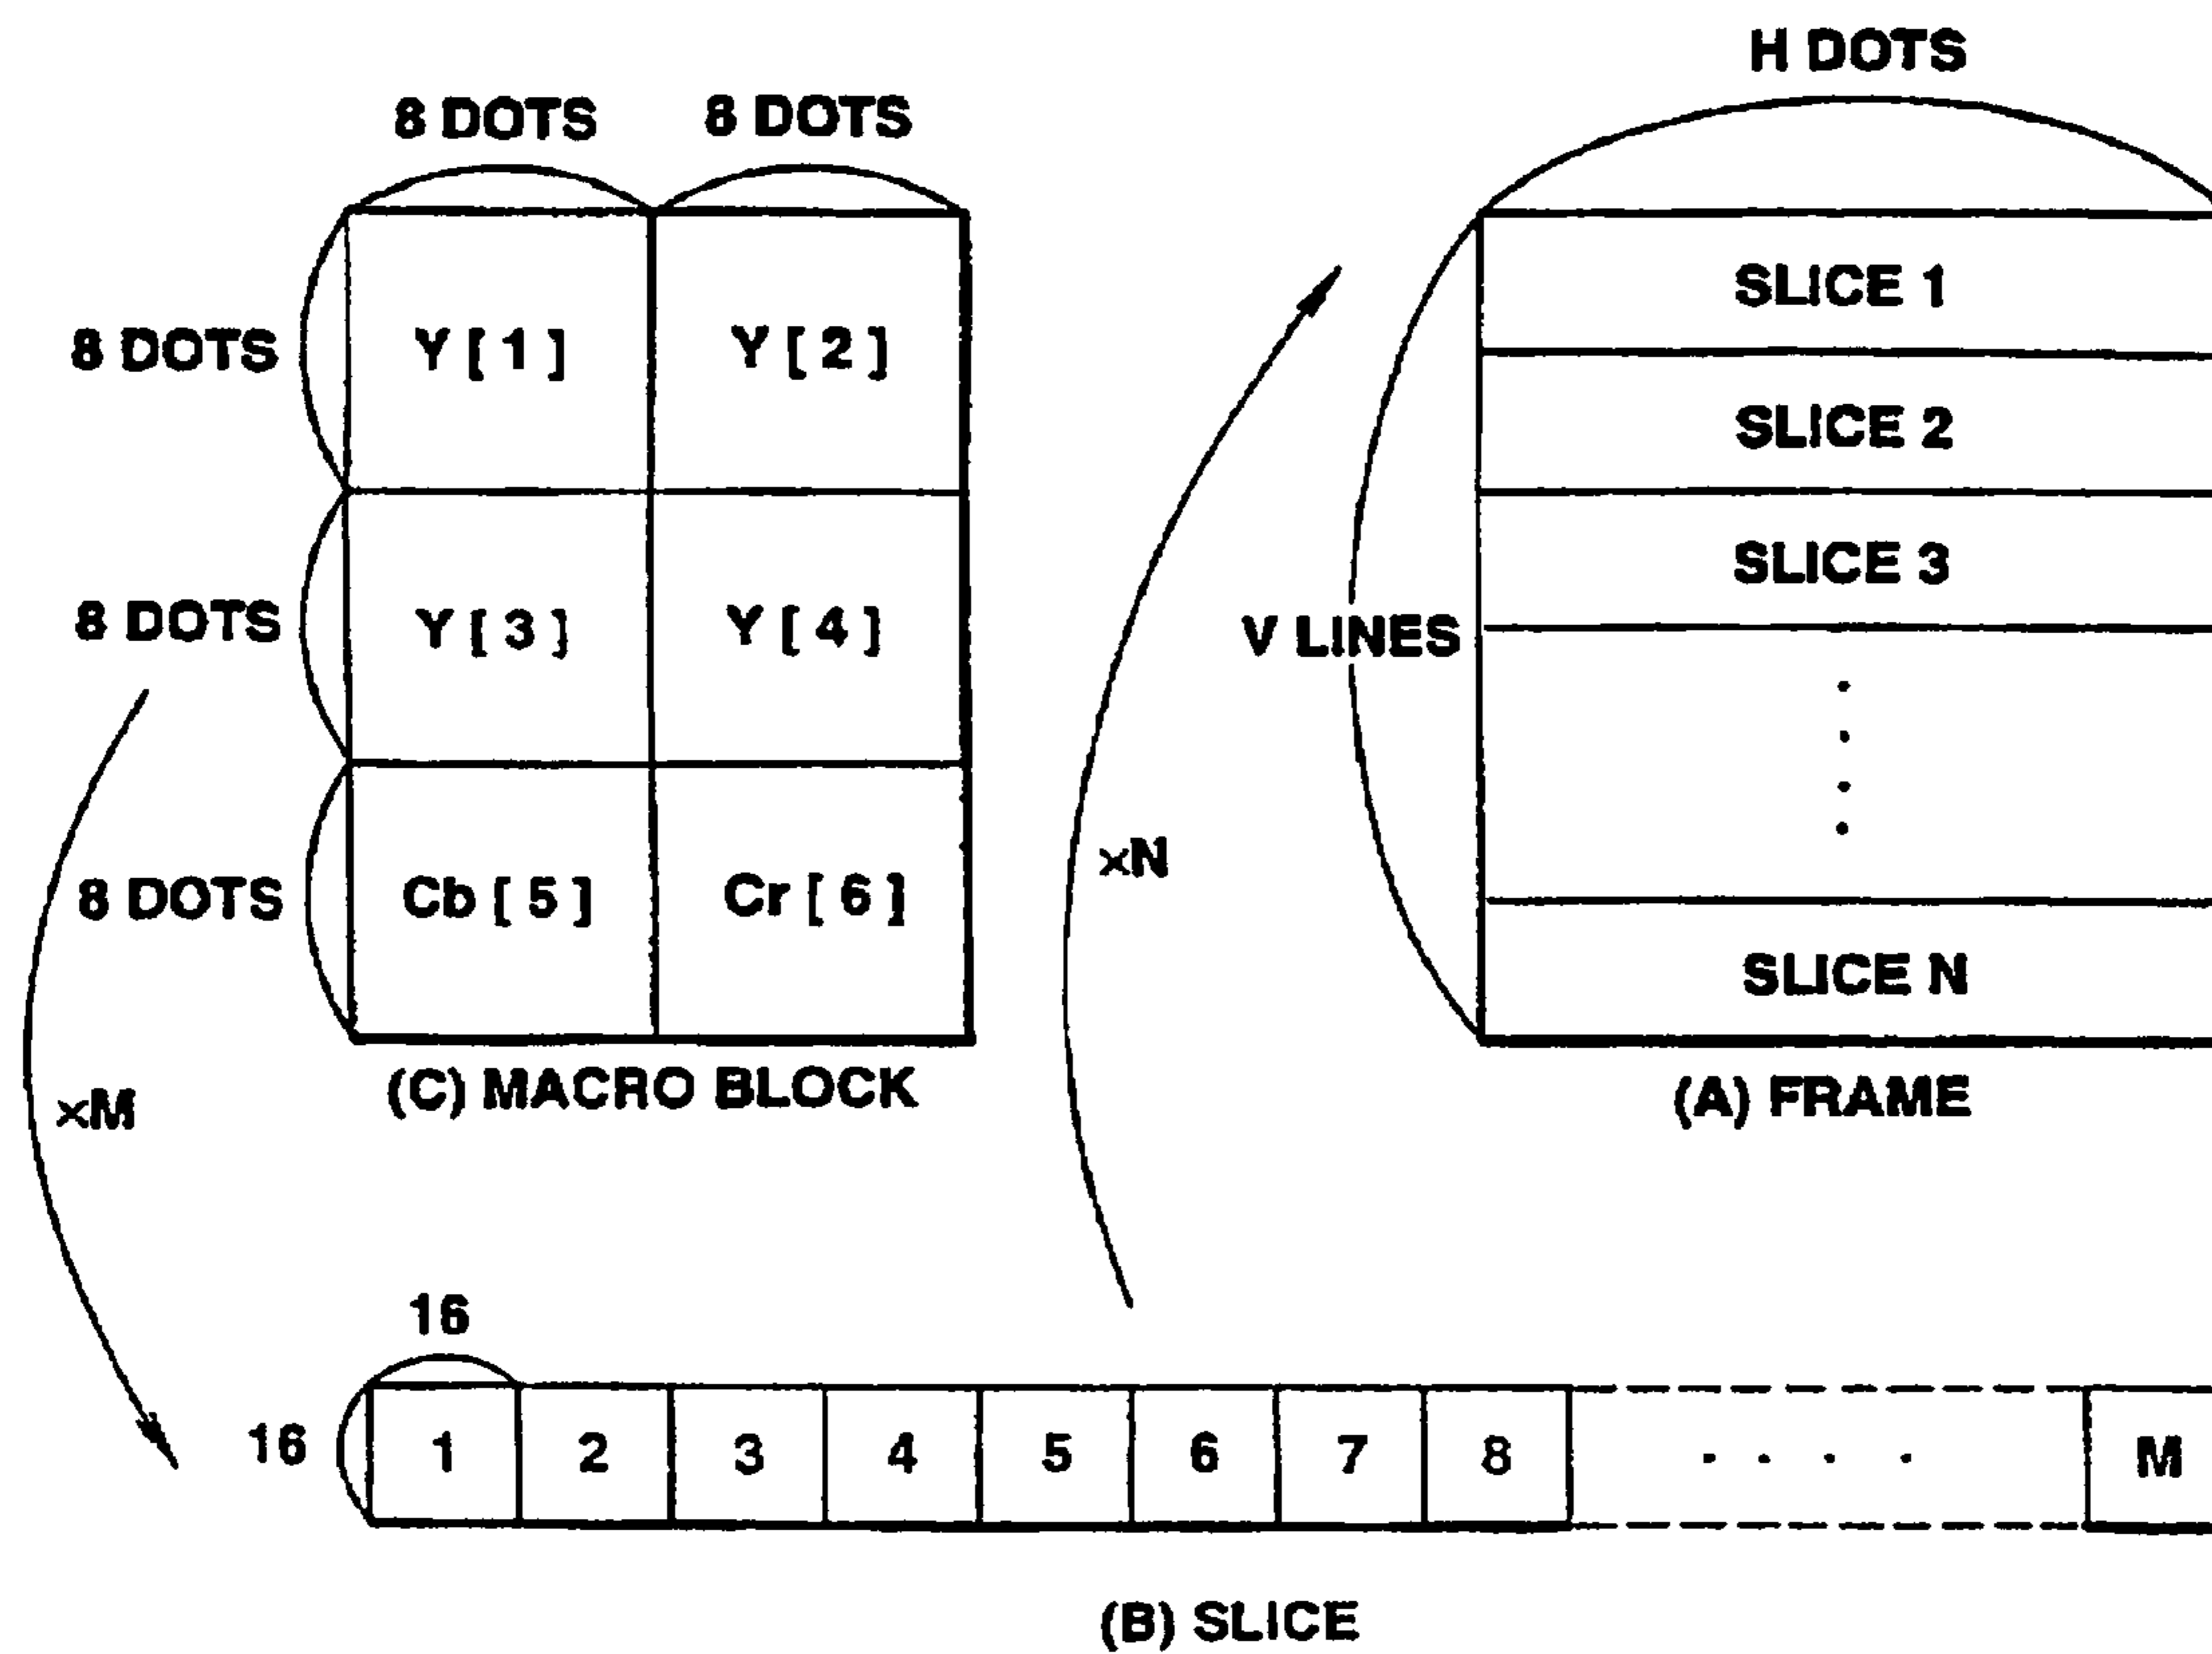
H DOTS

8 DOTS 8 DOTS

8 DOTS
Y [ 1 ]
Y [ 2 ]

8 DOTS
Y [ 3 ]
Y [ 4 ]

8 DOTS
Cb [ 5 ]
Cr [ 6 ]

(C) MACRO BLOCK

SLICE 1
SLICE 2
SLICE 3
V LINES
⋮
SLICE N

(A) FRAME

×N

×M

16

16

| 1 | 2 | 3 | 4 | 5 | 6 | 7 | 8 | . . . . | M |
|---|---|---|---|---|---|---|---|---|---|

(B) SLICE